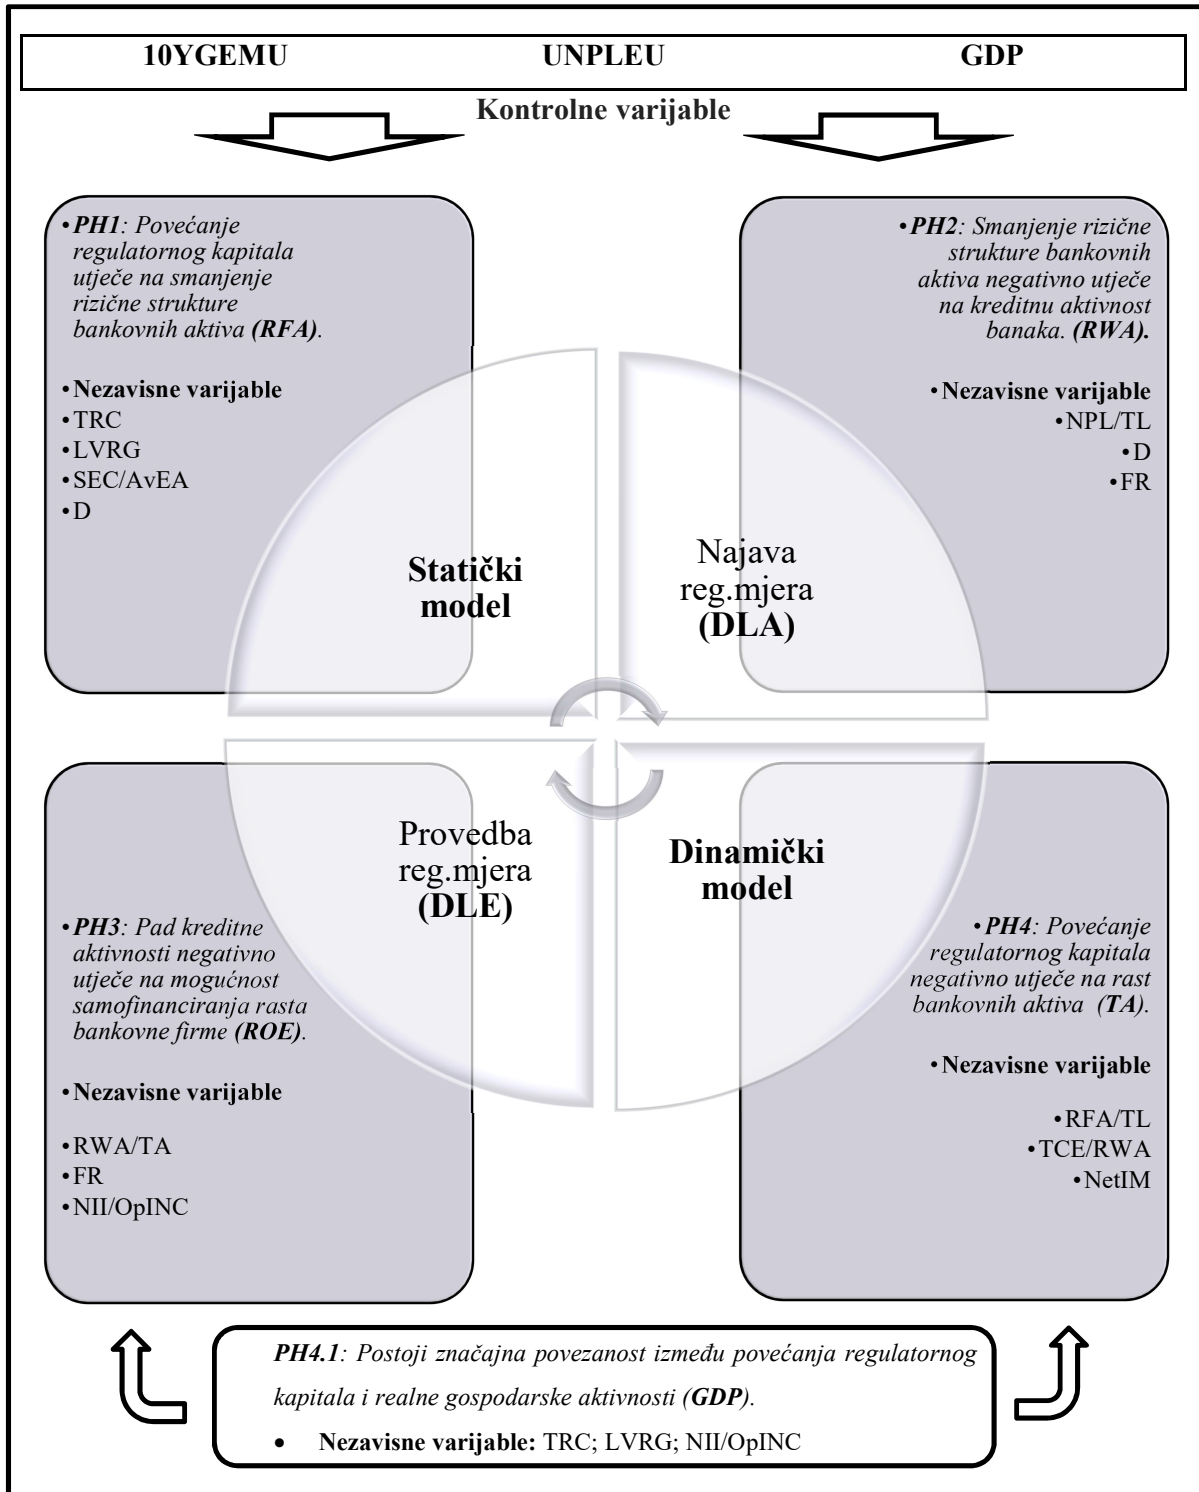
10YGEMU UNPLEU GDP

Kontrolne varijable

• *PH1*: *Povećanje regulatornog kapitala utječe na smanjenje rizične strukture bankovnih aktiva* ***(RFA)***.

• **Nezavisne varijable**
• TRC
• LVRG
• SEC/AvEA
• D

• *PH2*: *Smanjenje rizične strukture bankovnih aktiva negativno utječe na kreditnu aktivnost banaka.* ***(RWA).***

• **Nezavisne varijable**
• NPL/TL
• D
• FR

**Statički model**

Najava reg.mjera **(DLA)**

Provedba reg.mjera **(DLE)**

**Dinamički model**

• *PH3*: *Pad kreditne aktivnosti negativno utječe na mogućnost samofinanciranja rasta bankovne firme* ***(ROE)***.

• **Nezavisne varijable**
• RWA/TA
• FR
• NII/OpINC

• *PH4*: *Povećanje regulatornog kapitala negativno utječe na rast bankovnih aktiva* ***(TA)***.

• **Nezavisne varijable**
• RFA/TL
• TCE/RWA
• NetIM

*PH4.1*: *Postoji značajna povezanost između povećanja regulatornog kapitala i realne gospodarske aktivnosti* ***(GDP)***.

• **Nezavisne varijable:** TRC; LVRG; NII/OpINC